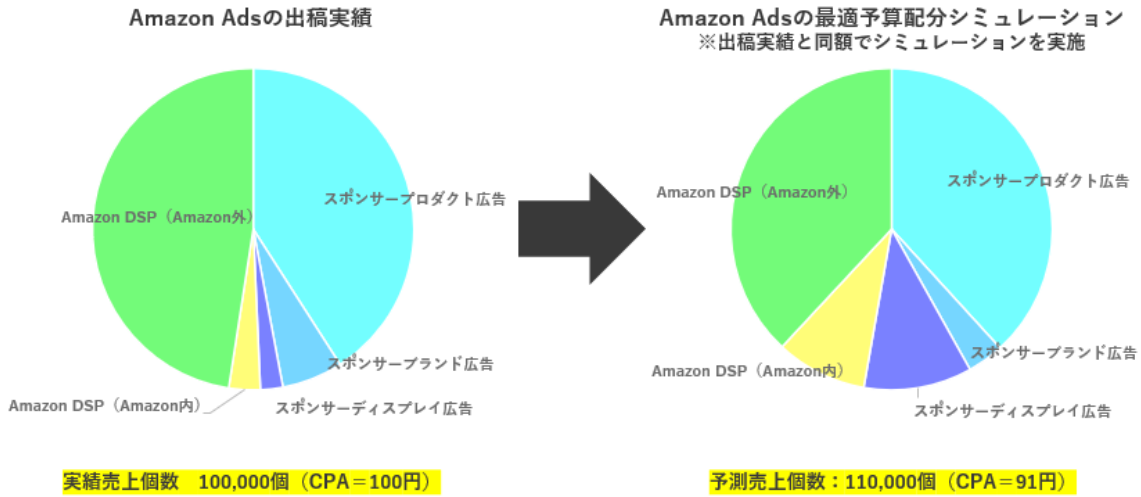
Amazon Adsの出稿実績

スポンサープロダクト広告
Amazon DSP（Amazon外）
スポンサーブランド広告
Amazon DSP（Amazon内）
スポンサーディスプレイ広告

実績売上個数　100,000個（CPA＝100円）

Amazon Adsの最適予算配分シミュレーション
※出稿実績と同額でシミュレーションを実施

Amazon DSP（Amazon外）
スポンサープロダクト広告
スポンサーブランド広告
Amazon DSP（Amazon内）
スポンサーディスプレイ広告

予測売上個数：110,000個（CPA＝91円）